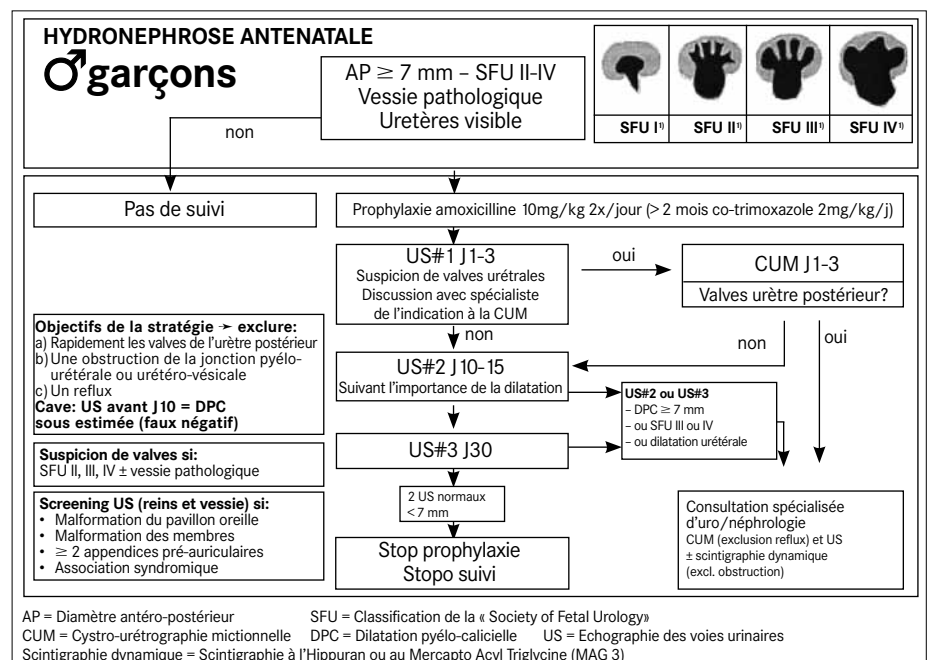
HYDRONEPHROSE ANTENATALE

♂ garçons

AP $\geq$ 7 mm – SFU II-IV
Vessie pathologique
Uretères visible

SFU I$^{1)}$ | SFU II$^{1)}$ | SFU III$^{1)}$ | SFU IV$^{1)}$

non

Pas de suivi

Prophylaxie amoxicilline 10mg/kg 2x/jour (> 2 mois co-trimoxazole 2mg/kg/j)

US#1 J1-3
Suspicion de valves urétrales
Discussion avec spécialiste de l'indication à la CUM

oui

CUM J1-3
Valves urètre postérieur?

Objectifs de la stratégie ➛ exclure:
a) Rapidement les valves de l'urètre postérieur
b) Une obstruction de la jonction pyélo-urétérale ou urétéro-vésicale
c) Un reflux
Cave: US avant J10 = DPC sous estimée (faux négatif)

non

non

oui

US#2 J10-15
Suivant l'importance de la dilatation

US#2 ou US#3
– DPC $\geq$ 7 mm
– ou SFU III ou IV
– ou dilatation urétérale

Suspicion de valves si:
SFU II, III, IV ± vessie pathologique

US#3 J30

Screening US (reins et vessie) si:
• Malformation du pavillon oreille
• Malformation des membres
• $\geq$ 2 appendices pré-auriculaires
• Association syndromique

2 US normaux
< 7 mm

Stop prophylaxie
Stopo suivi

Consultation spécialisée d'uro/néphrologie
CUM (exclusion reflux) et US
± scintigraphie dynamique
(excl. obstruction)

AP = Diamètre antéro-postérieur SFU = Classification de la « Society of Fetal Urology»
CUM = Cystro-urétrographie mictionnelle DPC = Dilatation pyélo-calicielle US = Echographie des voies urinaires
Scintigraphie dynamique = Scintigraphie à l'Hippuran ou au Mercapto Acyl Triglycine (MAG 3)